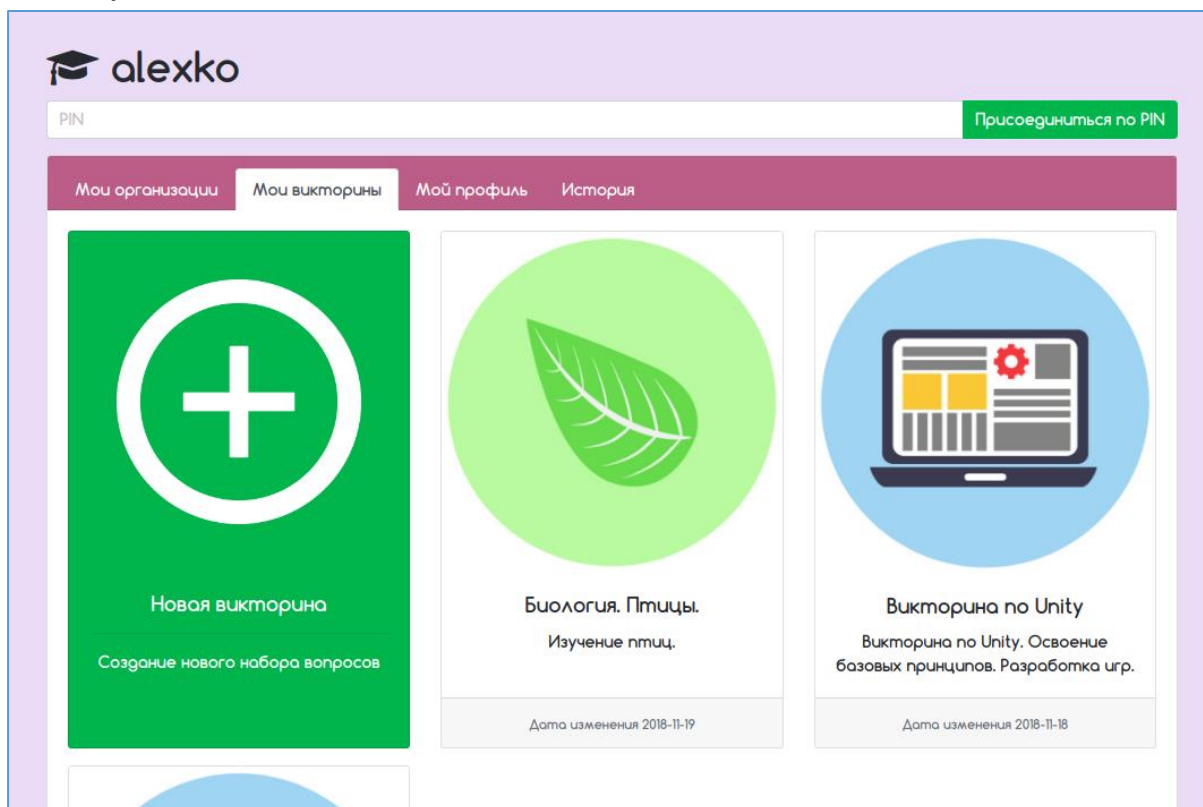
alexko

PIN

Присоединиться по PIN

Мои организации

Мои викторины

Мой профиль

История

Новая викторина

Создание нового набора вопросов

Биология. Птицы.

Изучение птиц.

Дата изменения 2018-11-19

Викторина по Unity

Викторина по Unity. Освоение базовых принципов. Разработка игр.

Дата изменения 2018-11-18